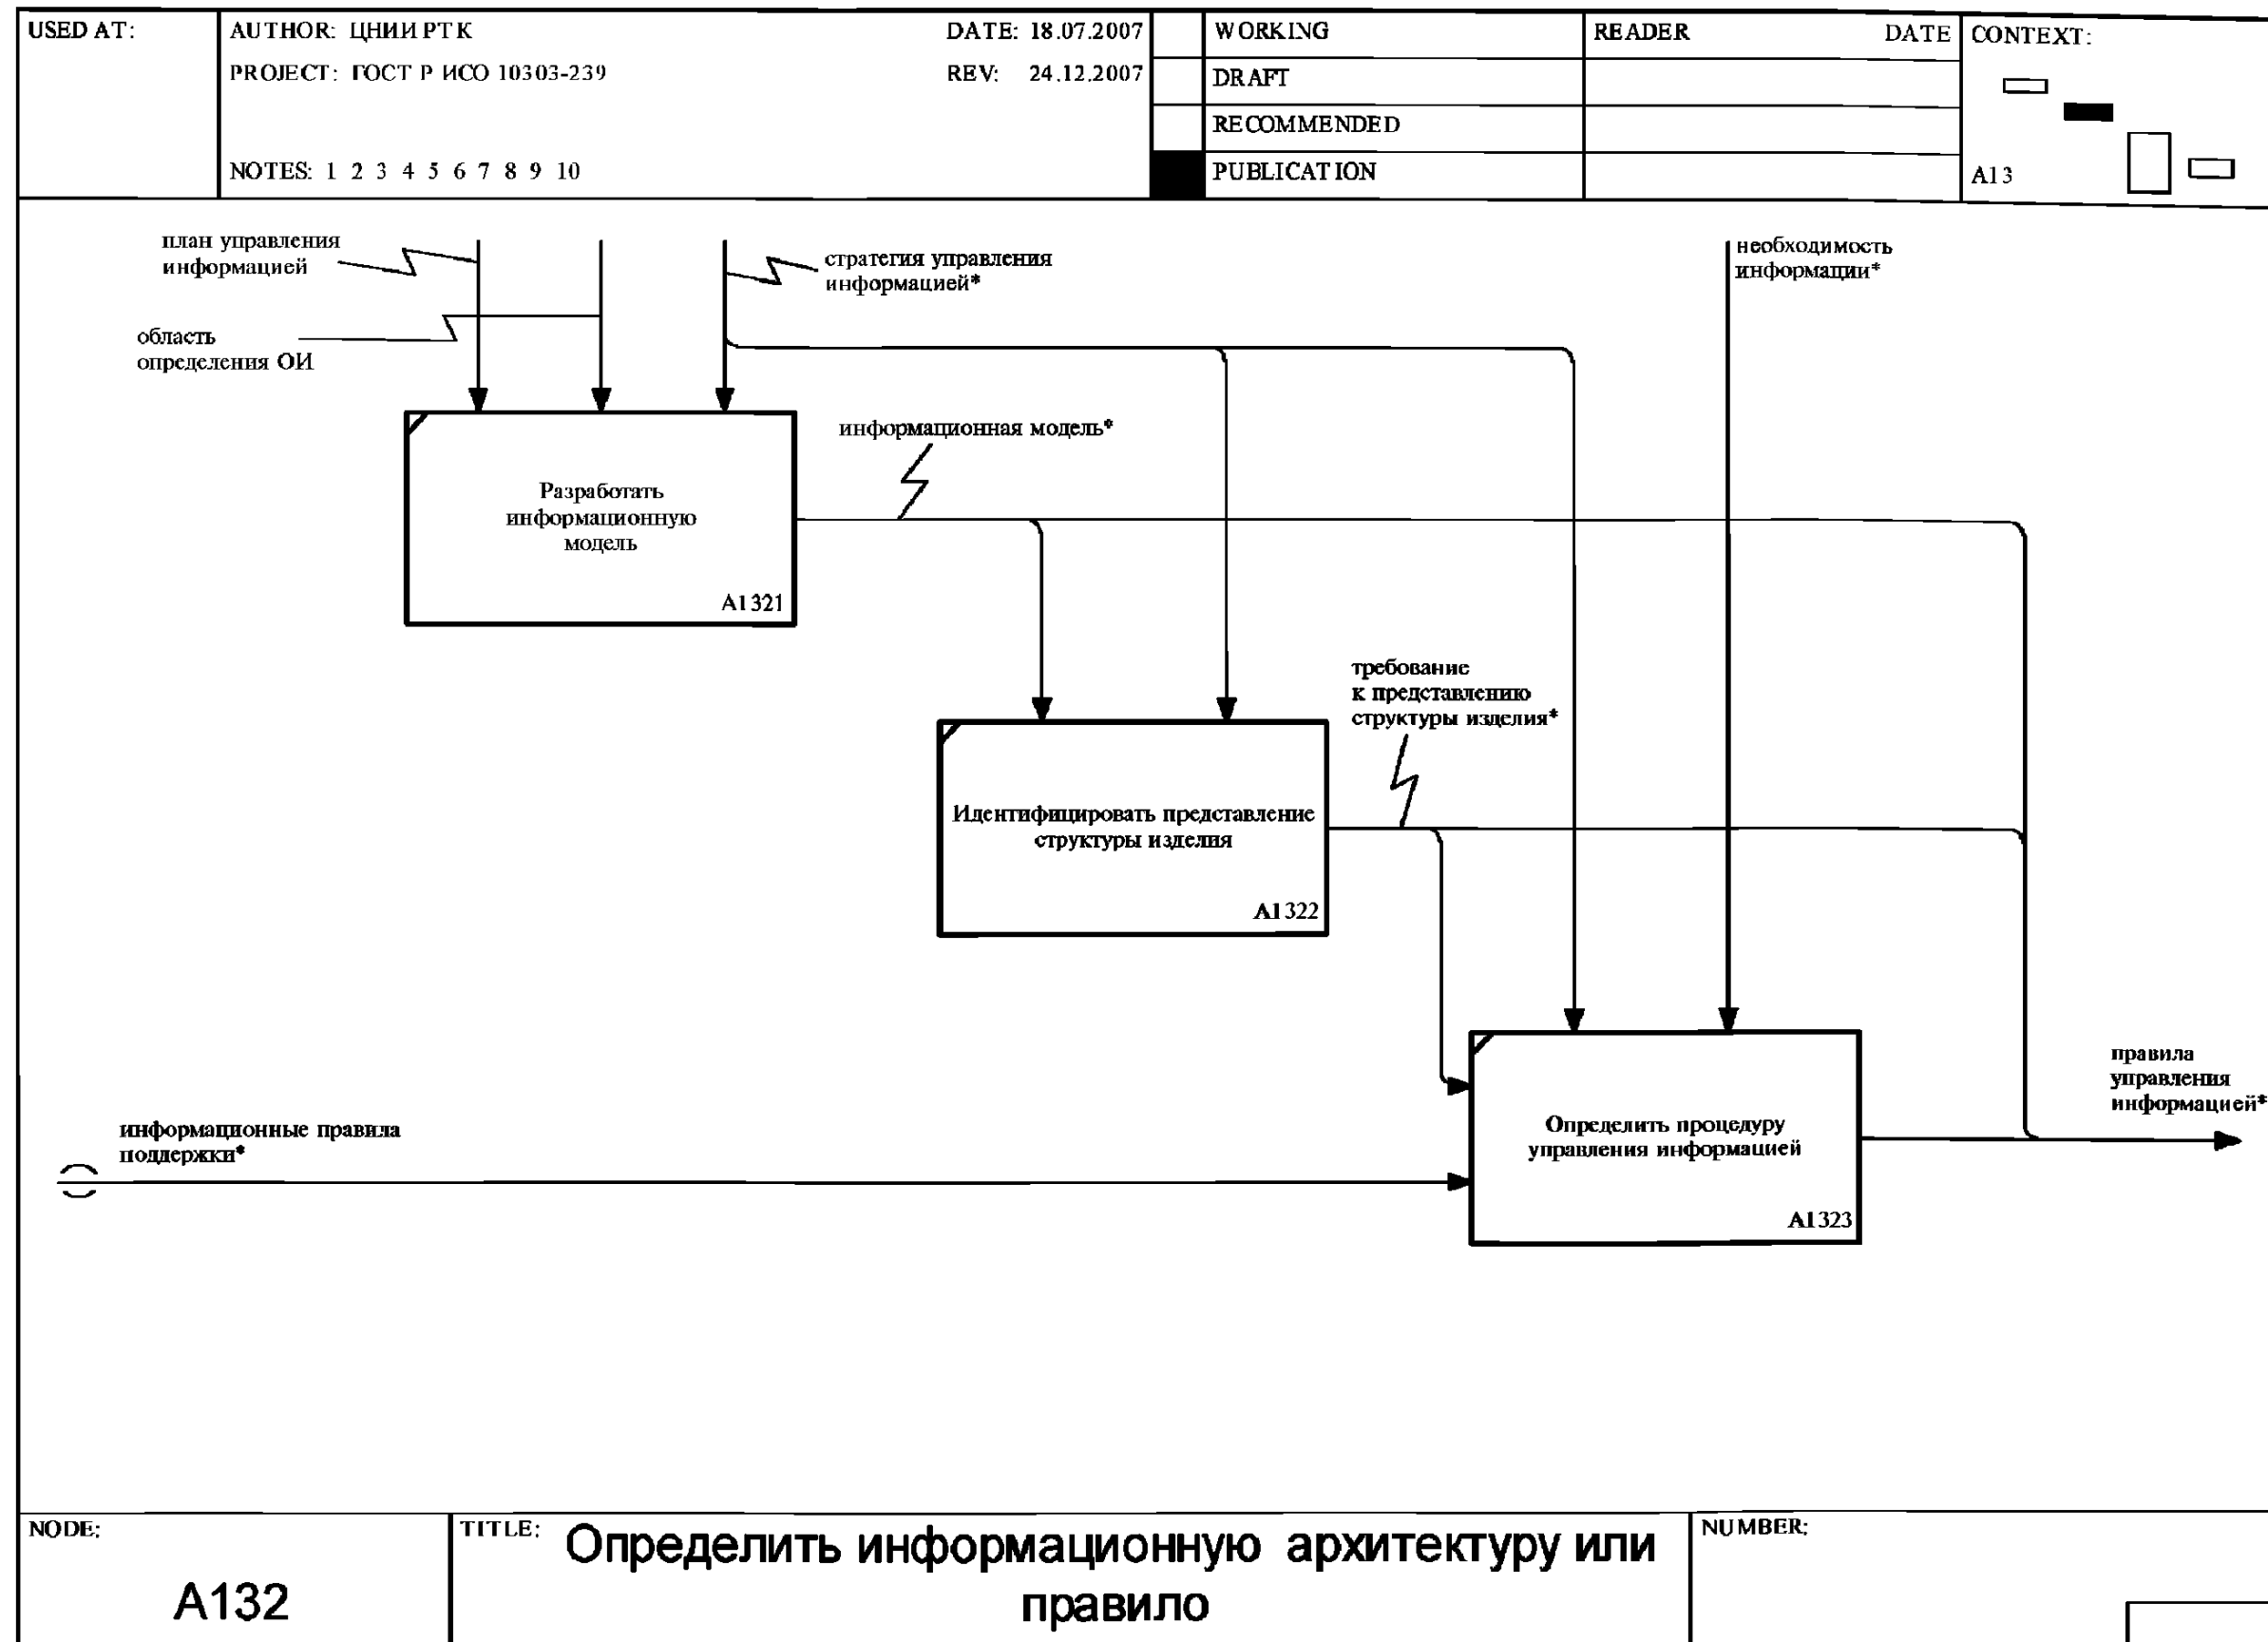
USED AT:

AUTHOR: ЦНИИ РТК
DATE: 18.07.2007
PROJECT: ГОСТ Р ИСО 10303-239
REV: 24.12.2007
NOTES: 1 2 3 4 5 6 7 8 9 10

WORKING
DRAFT
RECOMMENDED
PUBLICATION

READER
DATE

CONTEXT:
A13

план управления информацией

область определения ОИ

стратегия управления информацией*

необходимость информации*

информационная модель*

Разработать информационную модель
A1321

требование к представлению структуры изделия*

Идентифицировать представление структуры изделия
A1322

правила управления информацией*

информационные правила поддержки*

Определить процедуру управления информацией
A1323

NODE:
A132

TITLE:
Определить информационную архитектуру или правило

NUMBER: